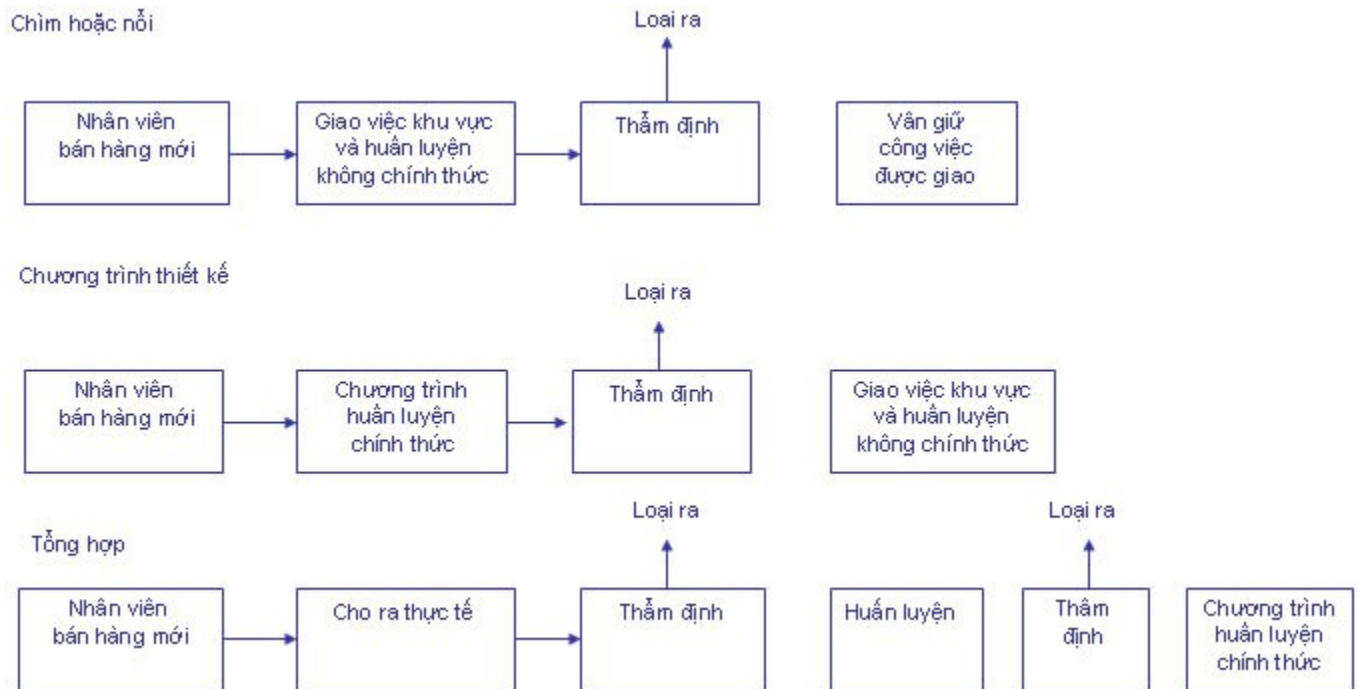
Chìm hoặc nổi

Loại ra

Nhân viên bán hàng mới

Giao việc khu vực và huấn luyện không chính thức

Thẩm định

Vẫn giữ công việc được giao

Chương trình thiết kế

Loại ra

Nhân viên bán hàng mới

Chương trình huấn luyện chính thức

Thẩm định

Giao việc khu vực và huấn luyện không chính thức

Loại ra

Loại ra

Tổng hợp

Nhân viên bán hàng mới

Cho ra thực tế

Thẩm định

Huấn luyện

Thẩm định

Chương trình huấn luyện chính thức